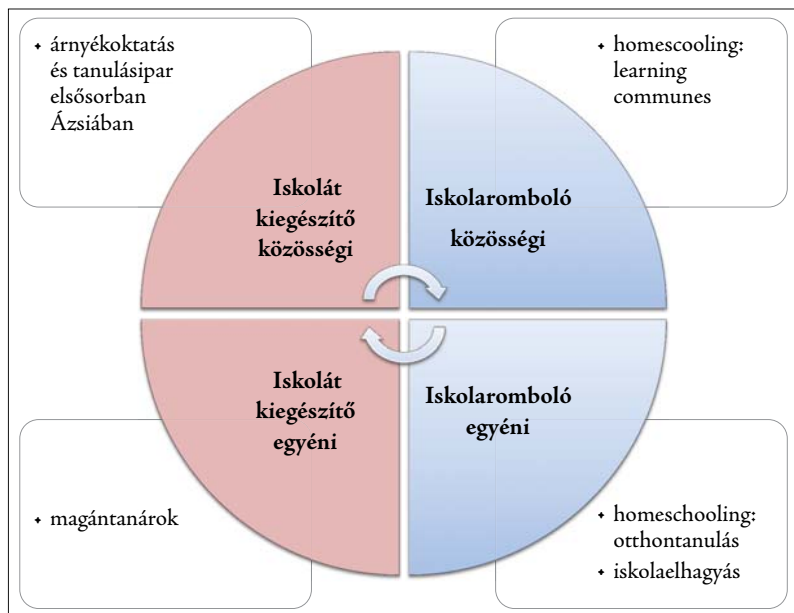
• árnyékoktatás és tanulásipar elsősorban Ázsiában

• homescooling: learning communes

Iskolát kiegészítő közösségi

Iskolaromboló közösségi

Iskolát kiegészítő egyéni

Iskolaromboló egyéni

• magántanárok

• homeschooling: otthontanulás
• iskolaelhagyás